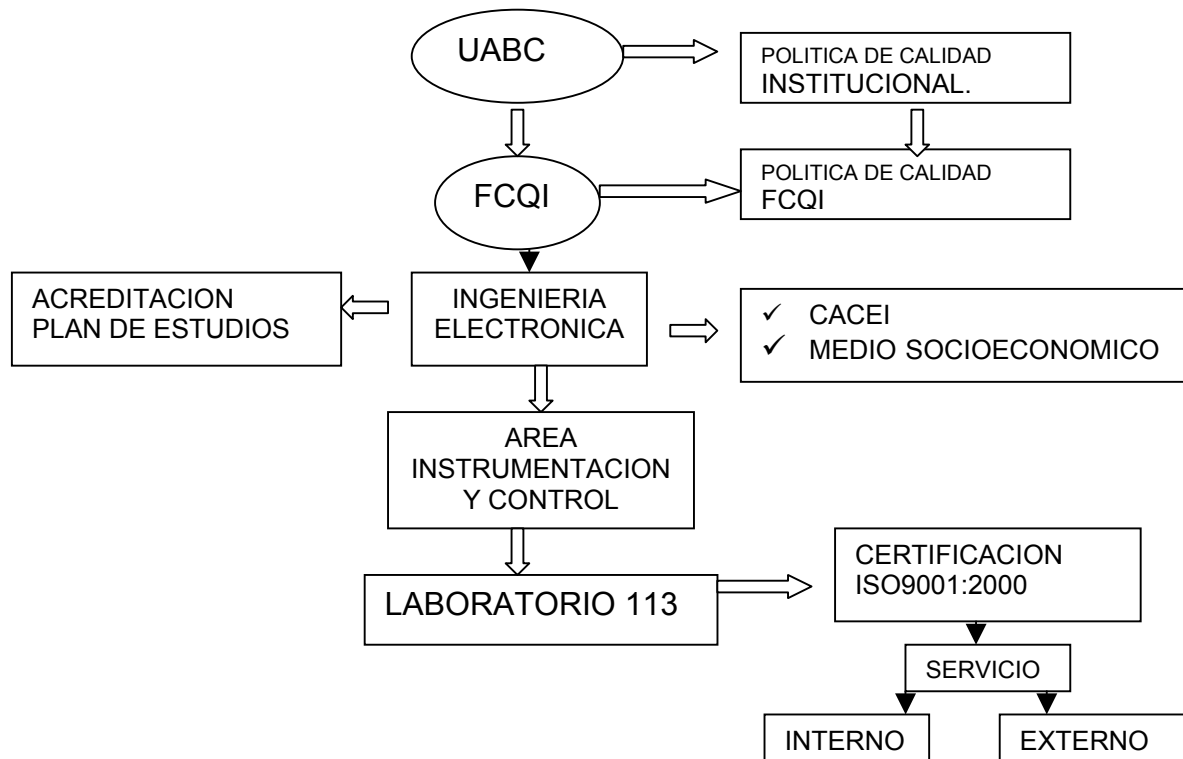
UABC

POLITICA DE CALIDAD
INSTITUCIONAL.

FCQI

POLITICA DE CALIDAD
FCQI

ACREDITACION
PLAN DE ESTUDIOS

INGENIERIA
ELECTRONICA

✓ CACEI
✓ MEDIO SOCIOECONOMICO

AREA
INSTRUMENTACION
Y CONTROL

LABORATORIO 113

CERTIFICACION
ISO9001:2000

SERVICIO

INTERNO

EXTERNO